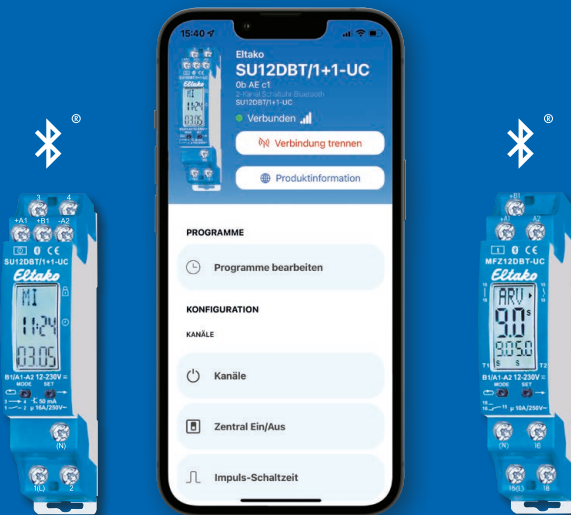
®

3 4
+A1 +B1 -A2
SU12DBT/1+1-UC
Eltako
MI
11:24
03.05
B1/A1-A2 12-230V
MODE SET
50 mA
10A/250V~
(N)
1(L) 2

15:40
Eltako
SU12DBT/1+1-UC
0b AE c1
2-Kanal Schaltuhr Bluetooth
SU12DBT/1+1-UC
Verbunden
Verbindung trennen
Produktinformation

PROGRAMME
Programme bearbeiten

KONFIGURATION
KANÄLE
Kanäle
Zentral Ein/Aus
Impuls-Schaltzeit

®

+B1
A1 A2
MFZ12DBT-UC
Eltako
ARV
9.0 s
905.0 s
T1 T2
B1/A1-A2 12-230V
MODE SET
10A/250V~
(N)
15 18
16(L)